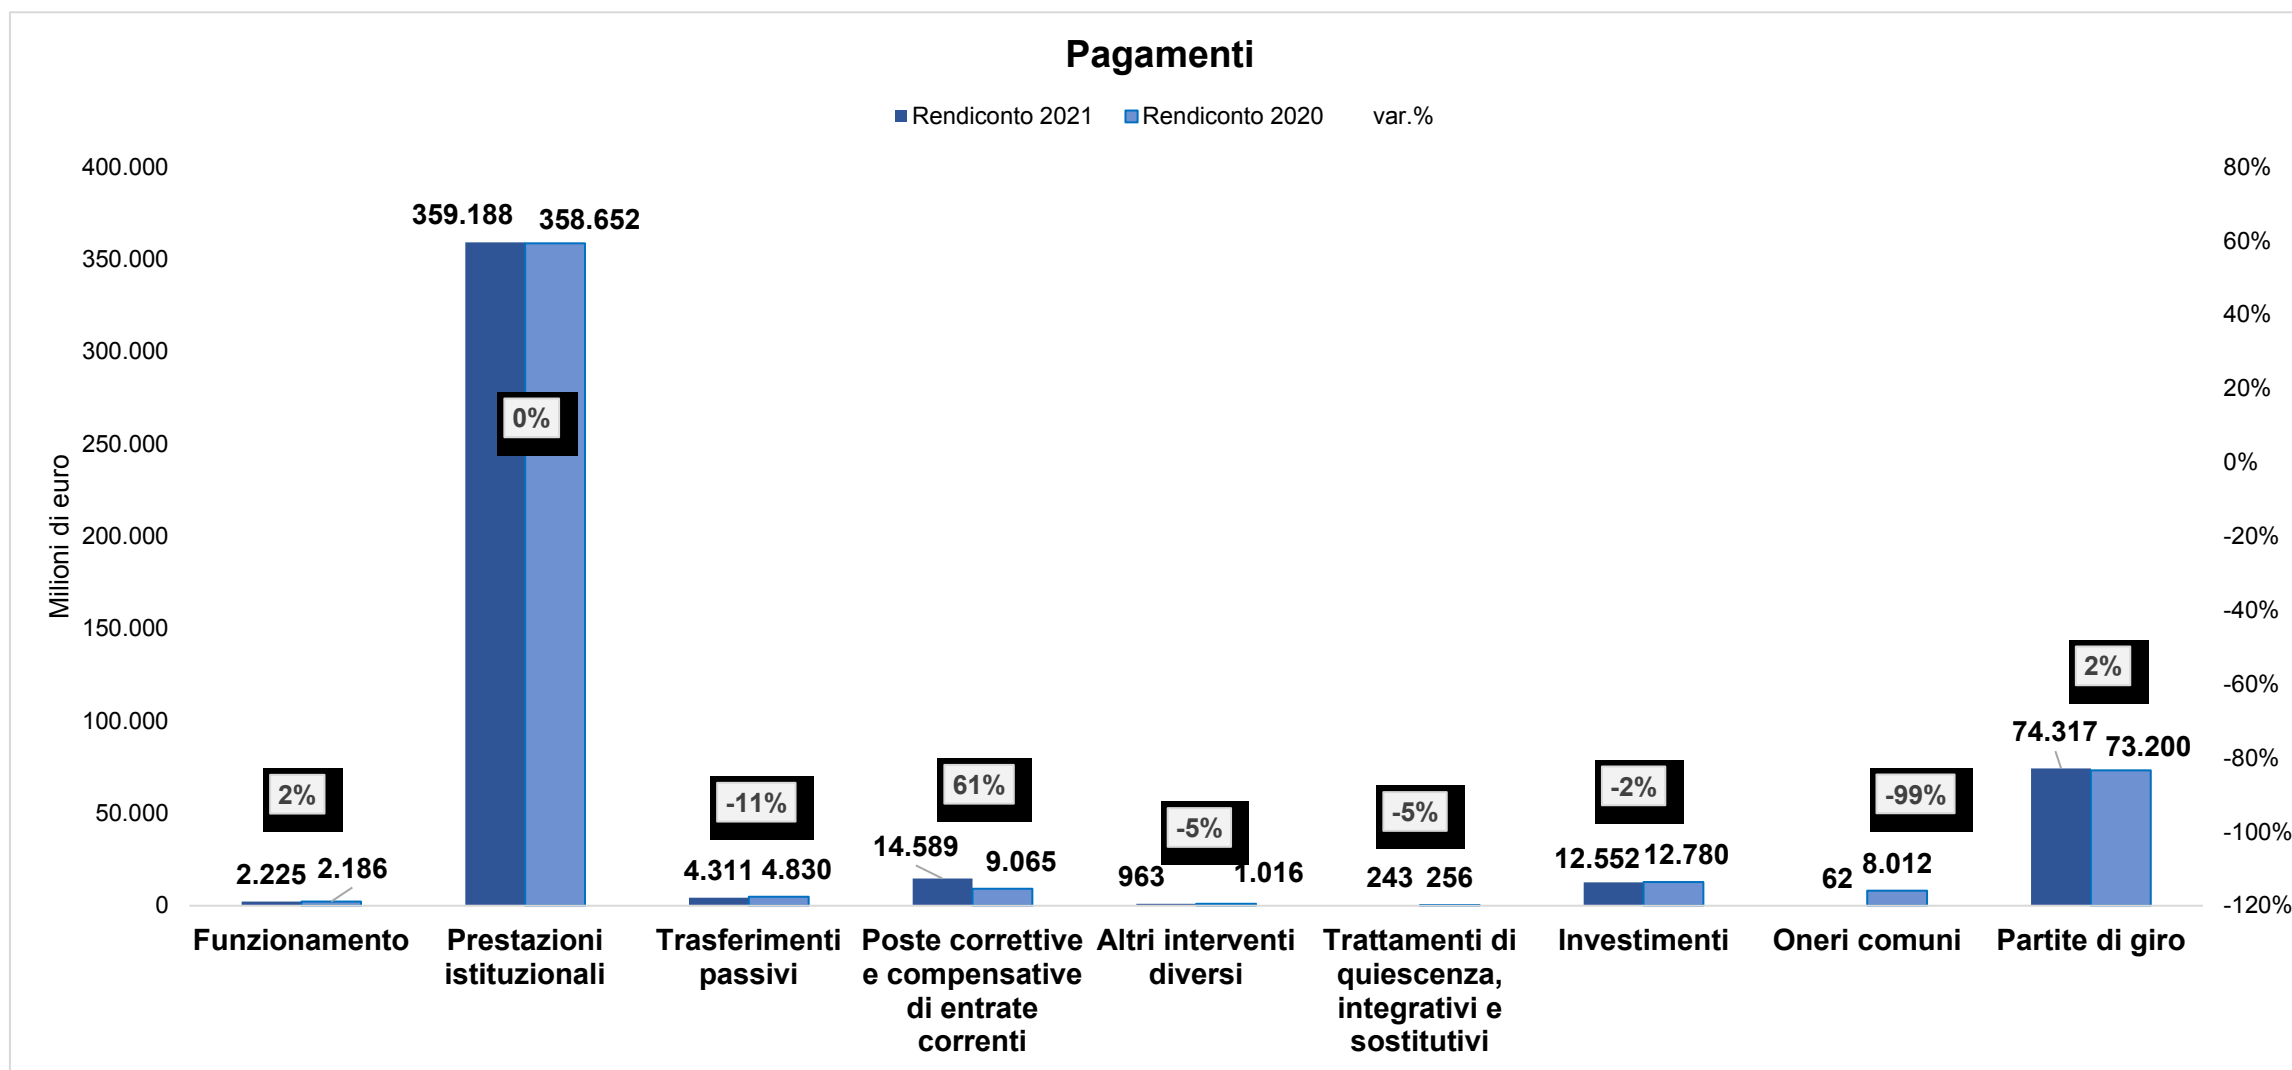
Pagamenti

Rendiconto 2021 Rendiconto 2020 var.%

Milioni di euro

400.000
350.000
300.000
250.000
200.000
150.000
100.000
50.000
0

80%
60%
40%
20%
0%
-20%
-40%
-60%
-80%
-100%
-120%

2%
2.225 2.186
Funzionamento

359.188 358.652
0%
Prestazioni istituzionali

-11%
4.311 4.830
Trasferimenti passivi

61%
14.589 9.065
Poste correttive e compensative di entrate correnti

-5%
963 1.016
Altri interventi diversi

-5%
243 256
Trattamenti di quiescenza, integrativi e sostitutivi

-2%
12.552 12.780
Investimenti

-99%
62 8.012
Oneri comuni

2%
74.317 73.200
Partite di giro